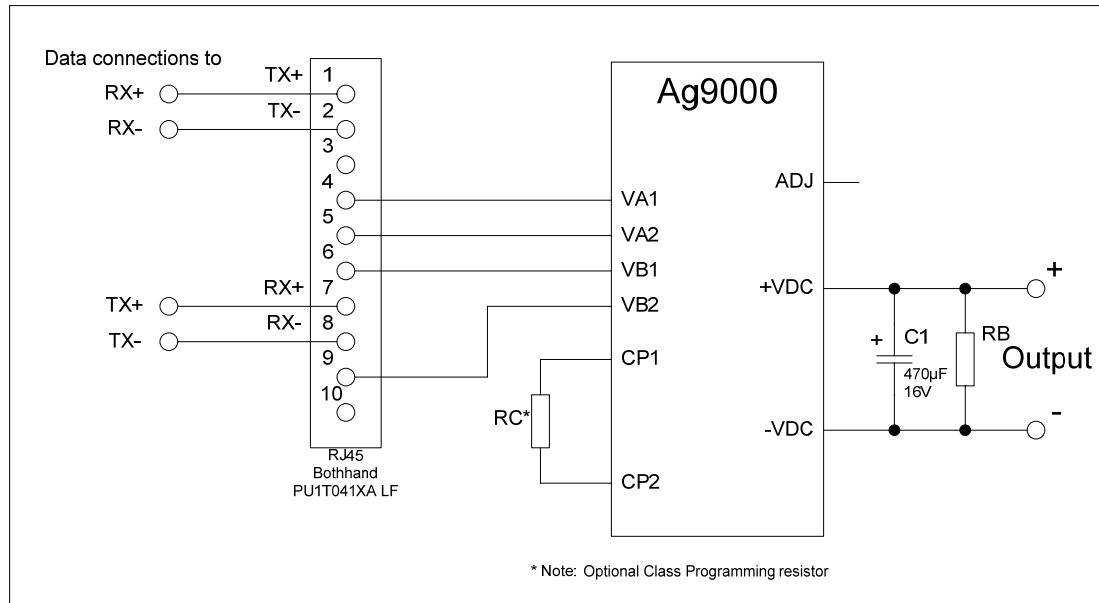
Data connections to

RX+
RX-
TX+
TX-

TX+ 1
TX- 2
3
4
5
6
RX+ 7
RX- 8
9
10

RJ45
Bothhand
PU1T041XA LF

Ag9000

VA1
VA2
VB1
VB2
CP1
CP2
ADJ
+VDC
-VDC

RC*

+ C1
470µF
16V

RB

+
Output
-

* Note: Optional Class Programming resistor